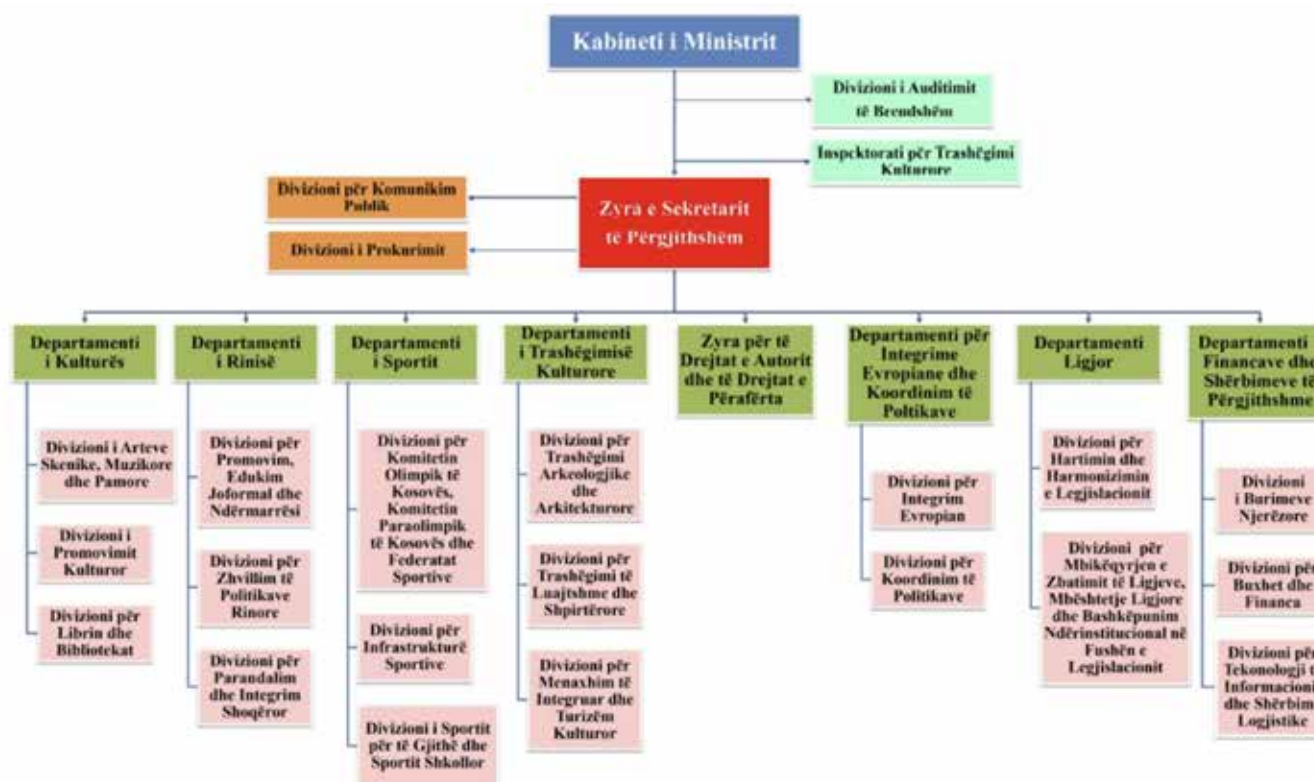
Kabineti i Ministrit

Divizioni i Auditimit të Brendshëm

Inspcktorati për Trashëgimi Kulturore

Divizioni për Komunikim Publik

Divizioni i Prokurimit

Zyra e Sekretarit të Përgjithshëm

Departamenti i Kulturës

Divizioni i Arteve Skenike, Muzikore dhe Pamore

Divizioni i Promovimit Kulturor

Divizioni për Librin dhe Bibliotekat

Departamenti i Rinisë

Divizioni për Promovim, Edukim Joformal dhe Ndërmarrësi

Divizioni për Zhvillim të Politikave Rinore

Divizioni për Parandalim dhe Integrim Shoqëror

Departamenti i Sportit

Divizioni për Komitetin Olimpik të Kosovës, Komitetin Paraolimpik të Kosovës dhe Federatat Sportive

Divizioni për Infrastrukturë Sportive

Divizioni i Sportit për të Gjithë dhe Sportit Shkollor

Departamenti i Trashëgimisë Kulturore

Divizioni për Trashëgimi Arkeologjike dhe Arkitekturore

Divizioni për Trashëgimi të Luajtshme dhe Shpirtërore

Divizioni për Menaxhim të Integruar dhe Turizëm Kulturor

Zyra për të Drejtat e Autorit dhe të Drejtat e Përafërta

Departamenti për Integrime Evropiane dhe Koordinim të Poltikave

Divizioni për Integrim Evropian

Divizioni për Koordinim të Politikave

Departamenti Ligjor

Divizioni për Hartimin dhe Harmonizimin e Legjislacionit

Divizioni për Mbikëqyrjen e Zbatimit të Ligjeve, Mbështetje Ligjore dhe Bashkëpunim Ndërinstitucional në Fushën e Legjislacionit

Departamenti Financave dhe Shërbimeve të Përgjithshme

Divizioni i Burimeve Njerëzore

Divizioni për Buxhet dhe Financa

Divizioni për Tekonologji të Informacionit dhe Shërbime Logjistike